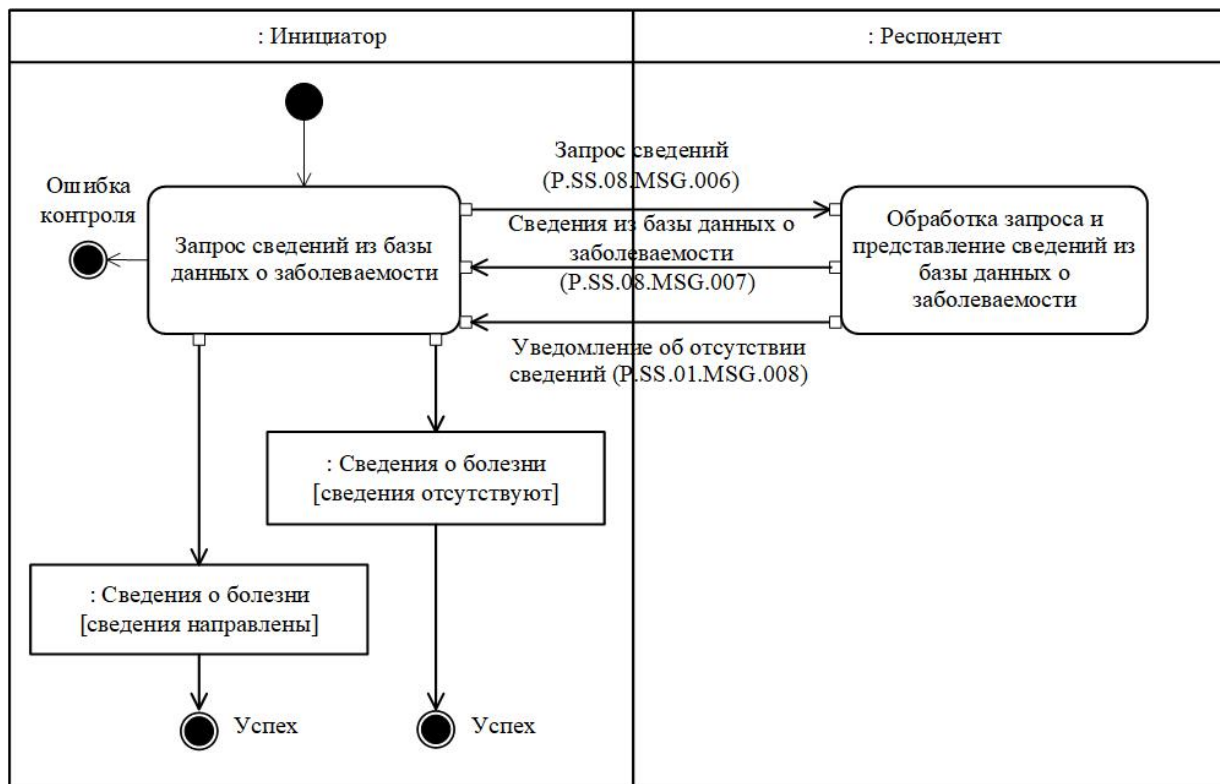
: Инициатор

: Респондент

Ошибка контроля

Запрос сведений из базы данных о заболеваемости

Запрос сведений (P.SS.08.MSG.006)

Сведения из базы данных о заболеваемости (P.SS.08.MSG.007)

Уведомление об отсутствии сведений (P.SS.01.MSG.008)

Обработка запроса и представление сведений из базы данных о заболеваемости

: Сведения о болезни [сведения отсутствуют]

: Сведения о болезни [сведения направлены]

Успех

Успех